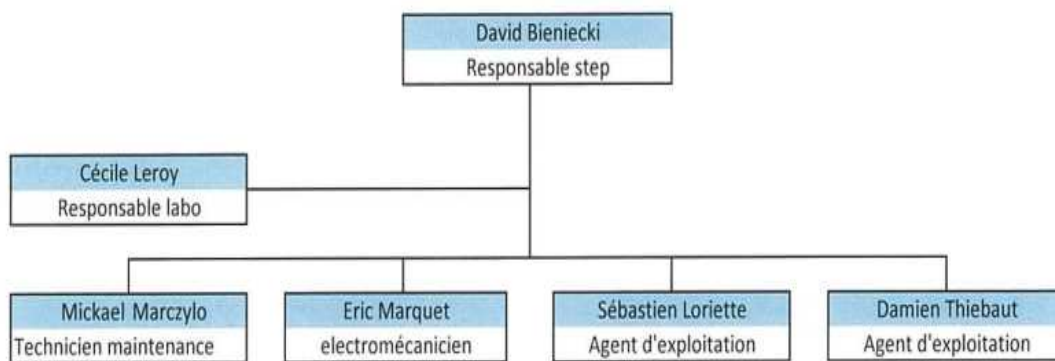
David Bieniecki
Responsable step

Cécile Leroy
Responsable labo

Mickael Marczylo
Technicien maintenance

Eric Marquet
electromécanicien

Sébastien Loriette
Agent d'exploitation

Damien Thiebaut
Agent d'exploitation